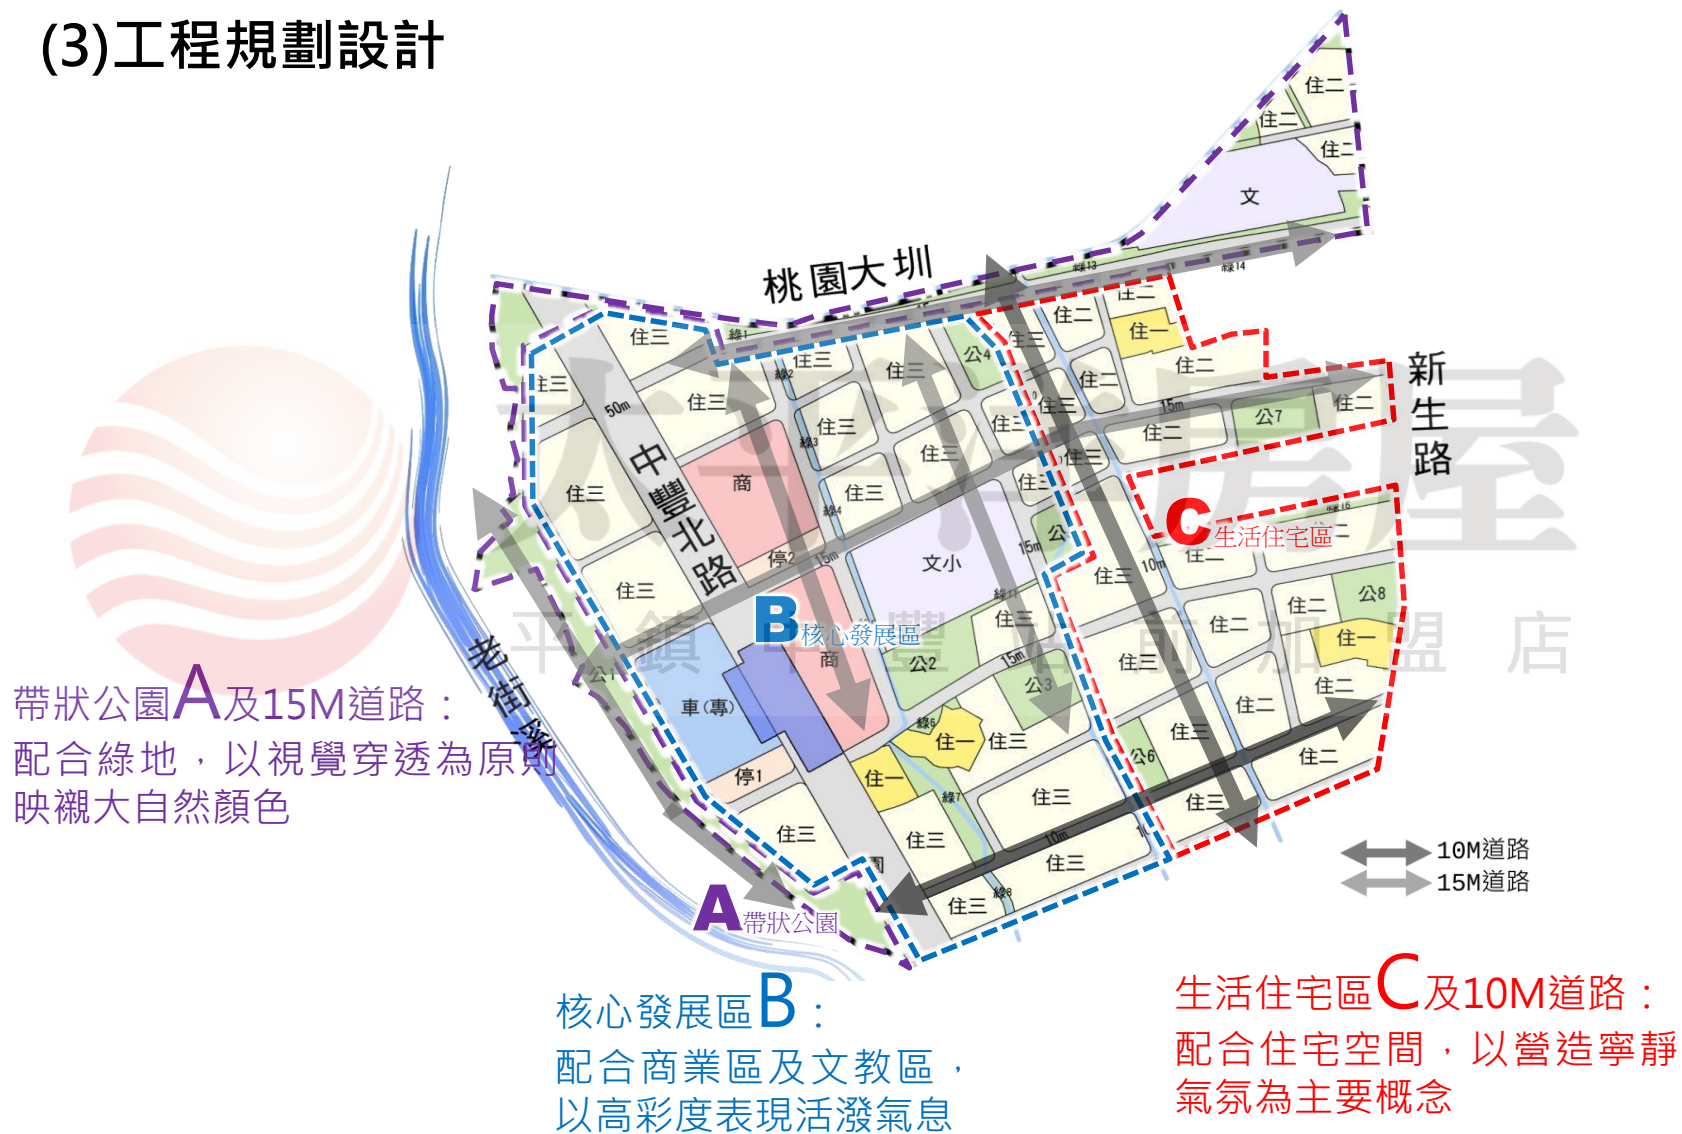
(3)工程規劃設計

桃園大圳

新生路

中豐北路

老街溪

住二
住二
住二
文
住一
住二
住三
住三
住三
住三
住三
公4
住三
住二
住二
住三
住三
住三
商
住三
住三
住三
住二
公7
住二
住三
住三
住三
文小
停2
住三
住三
公
住二
住三
公8
住二
住一
住三
公1
商
公2
住三
住三
公3
住二
車(專)
住一
住三
住一
住三
公6
住三
住二
停1
住三
住三
住三
住三
住二
住三
住三
50m
15m
15m
15m
10m
10m
15m
綠1
綠2
綠3
綠4
綠6
綠7
綠8
綠13
綠14
綠16

C生活住宅區
B核心發展區
A帶狀公園

10M道路
15M道路

帶狀公園A及15M道路：
配合綠地，以視覺穿透為原則
映襯大自然顏色

核心發展區B：
配合商業區及文教區，
以高彩度表現活潑氣息

生活住宅區C及10M道路：
配合住宅空間，以營造寧靜
氣氛為主要概念

平鎮中豐前加盟店